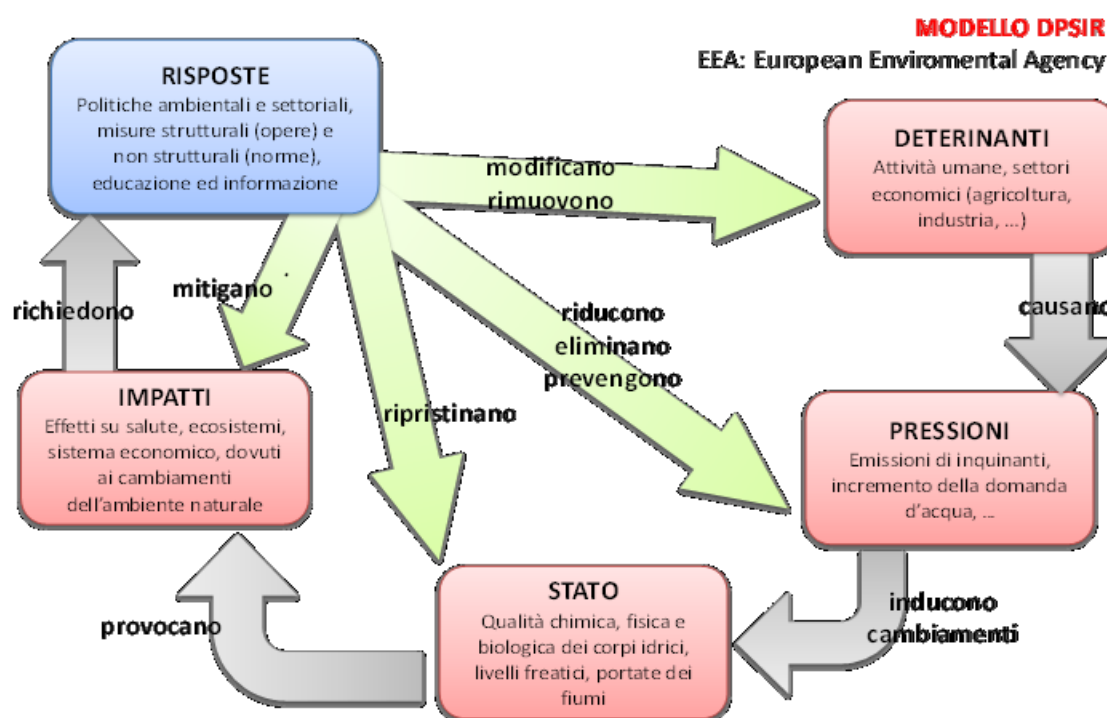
MODELLO DPSIR
EEA: European Enviromental Agency

RISPOSTE
Politiche ambientali e settoriali, misure strutturali (opere) e non strutturali (norme), educazione ed informazione

modificano
rimuovono

DETERINANTI
Attività umane, settori economici (agricoltura, industria, ...)

causano

mitigano

richiedono

riducono
eliminano
prevengono

IMPATTI
Effetti su salute, ecosistemi, sistema economico, dovuti ai cambiamenti dell'ambiente naturale

ripristinano

PRESSIONI
Emissioni di inquinanti, incremento della domanda d'acqua, ...

inducono
cambiamenti

provocano

STATO
Qualità chimica, fisica e biologica dei corpi idrici, livelli freatici, portate dei fiumi